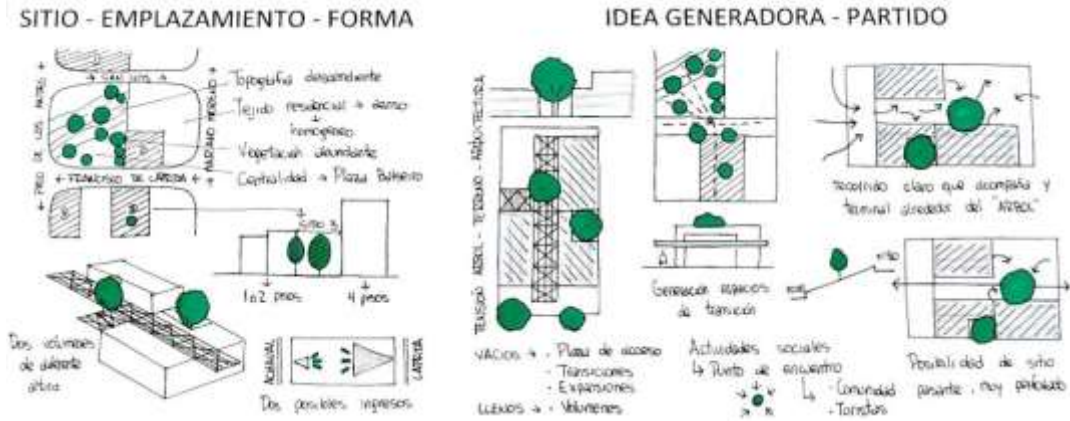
SITIO - EMPLAZAMIENTO - FORMA

IDEA GENERADORA - PARTIDO

SITIO

PASEO DE LOS PATRIOS

ALVARO MEDRANO

FRANCISCO DE CARDONA

Topografía descendente

Tejido residencial → denso → homogéneo

Vegetación abundante

Centralidad → Plaza Barbero

SITIO

1 a 2 pisos

4 pisos

Dos volúmenes de diferente altura

ACHAVAL

CARDONA

Dos posibles ingresos

TENSIÓN ÁRBOL - TERRENO - ARQUITECTURA

Generación espacios de transición

Recorrido claro que acompaña y termina alrededor del "ÁRBOL"

SITIO

VACÍOS → - Plaza de acceso - Transiciones - Expansiones

LLENOS → - Volúmenes

Actividades sociales ↳ Punto de encuentro ↳ - Comunidad - Turistas

Posibilidad de sitio pasante, muy probable